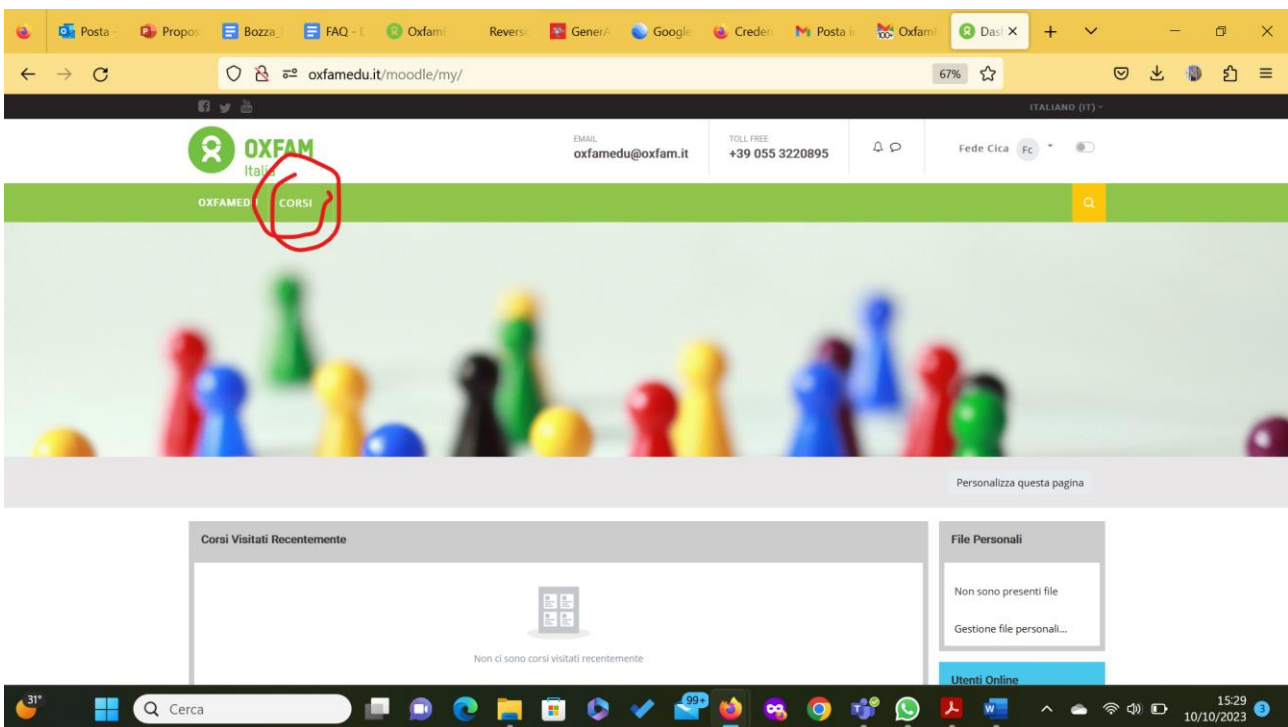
Posta Propos Bozza FAQ Oxfam Revers GenerA Google Creden Posta Oxfam Dash ×

oxfamedu.it/moodle/my/

67%

ITALIANO (IT)

OXFAM
Italia

EMAIL
oxfamedu@oxfam.it

TOLL FREE
+39 055 3220895

Fede Cica Fc

OXFAMED CORSI

Personalizza questa pagina

Corsi Visitati Recentemente

Non ci sono corsi visitati recentemente

File Personali

Non sono presenti file

Gestione file personali...

Utenti Online

31°

Cerca

99+

15:29
10/10/2023

3